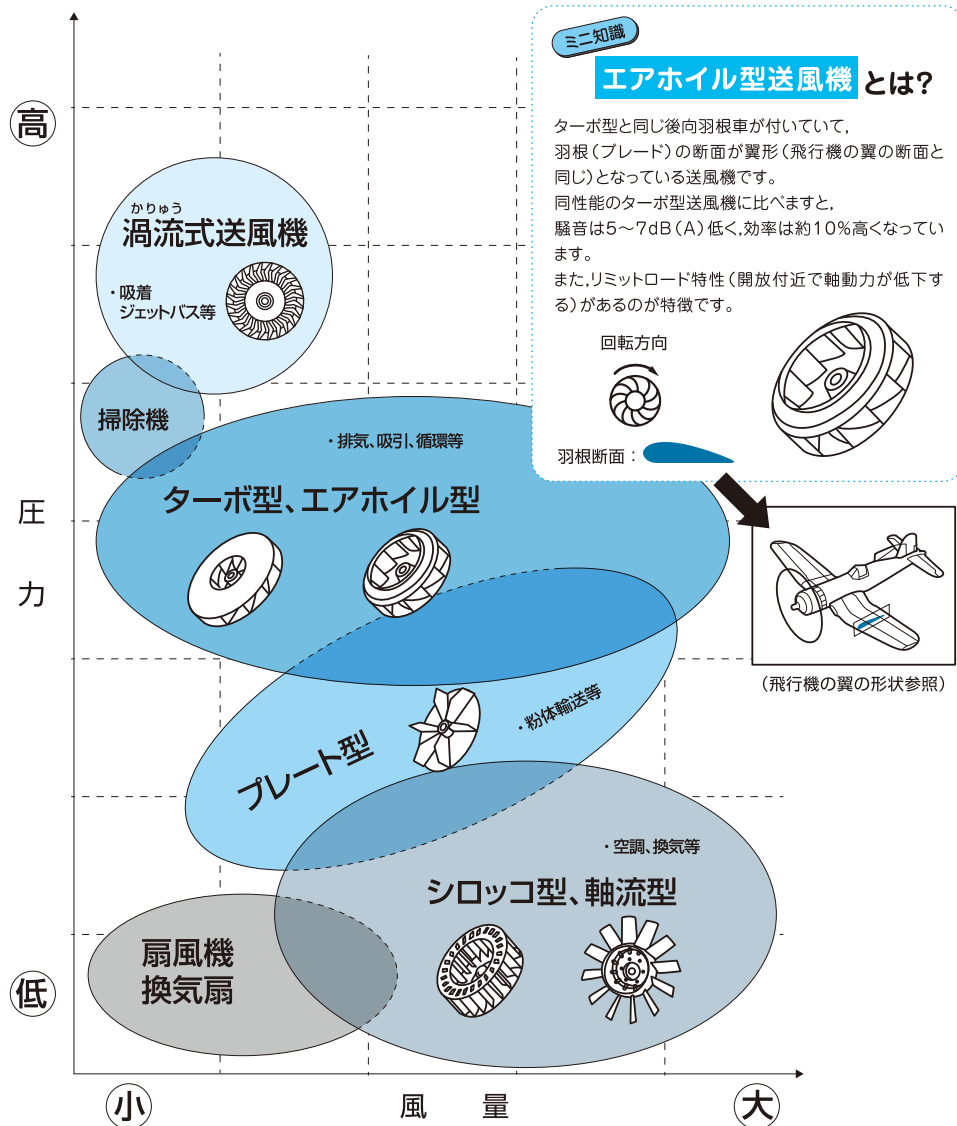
ミニ知識

エアホイル型送風機とは?

ターボ型と同じ後向羽根車が付いていて,羽根(ブレード)の断面が翼形(飛行機の翼の断面と同じ)となっている送風機です。
同性能のターボ型送風機に比べますと,騒音は5〜7dB(A)低く,効率は約10%高くなっています。
また,リミットロード特性(開放付近で軸動力が低下する)があるのが特徴です。

回転方向

羽根断面:

(飛行機の翼の形状参照)

高

かりゅう
渦流式送風機

・吸着
ジェットバス等

掃除機

・排気、吸引、循環等

ターボ型、エアホイル型

圧

力

・粉体輸送等

プレート型

・空調、換気等

シロッコ型、軸流型

扇風機
換気扇

低

小

風　量

大